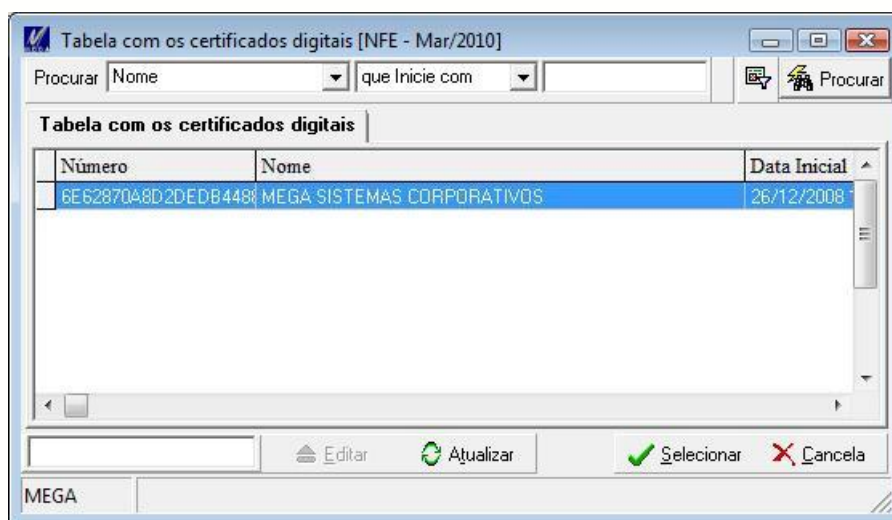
Tabela com os certificados digitais [NFE - Mar/2010]

Procurar Nome que Inicie com Procurar

Tabela com os certificados digitais

| Número | Nome | Data Inicial |
|---|---|---|
| 6E62870A8D2DEDB448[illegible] | MEGA SISTEMAS CORPORATIVOS | 26/12/2008 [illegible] |

Editar Atualizar Selecionar Cancela

MEGA